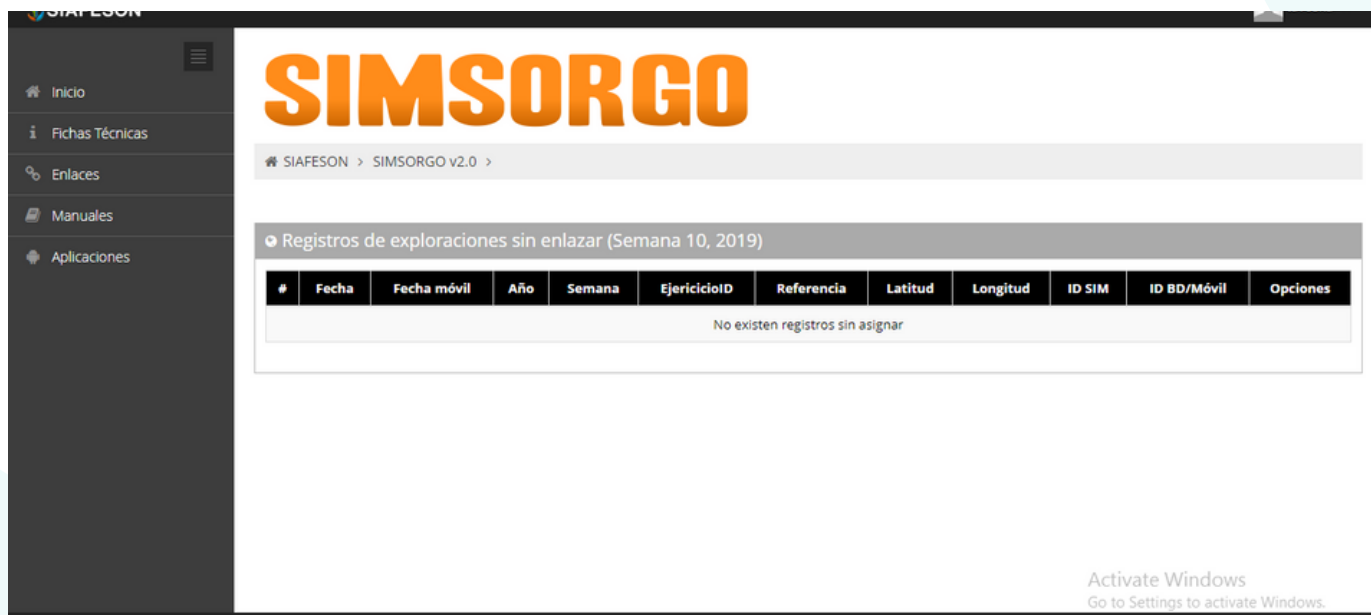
SIAFESON

Inicio
Fichas Técnicas
Enlaces
Manuales
Aplicaciones

SIMSORGO

SIAFESON > SIMSORGO v2.0 >

Registros de exploraciones sin enlazar (Semana 10, 2019)

| # | Fecha | Fecha móvil | Año | Semana | EjercicioID | Referencia | Latitud | Longitud | ID SIM | ID BD/Móvil | Opciones |
|---|---|---|---|---|---|---|---|---|---|---|---|
| No existen registros sin asignar | | | | | | | | | | | |

Activate Windows
Go to Settings to activate Windows.